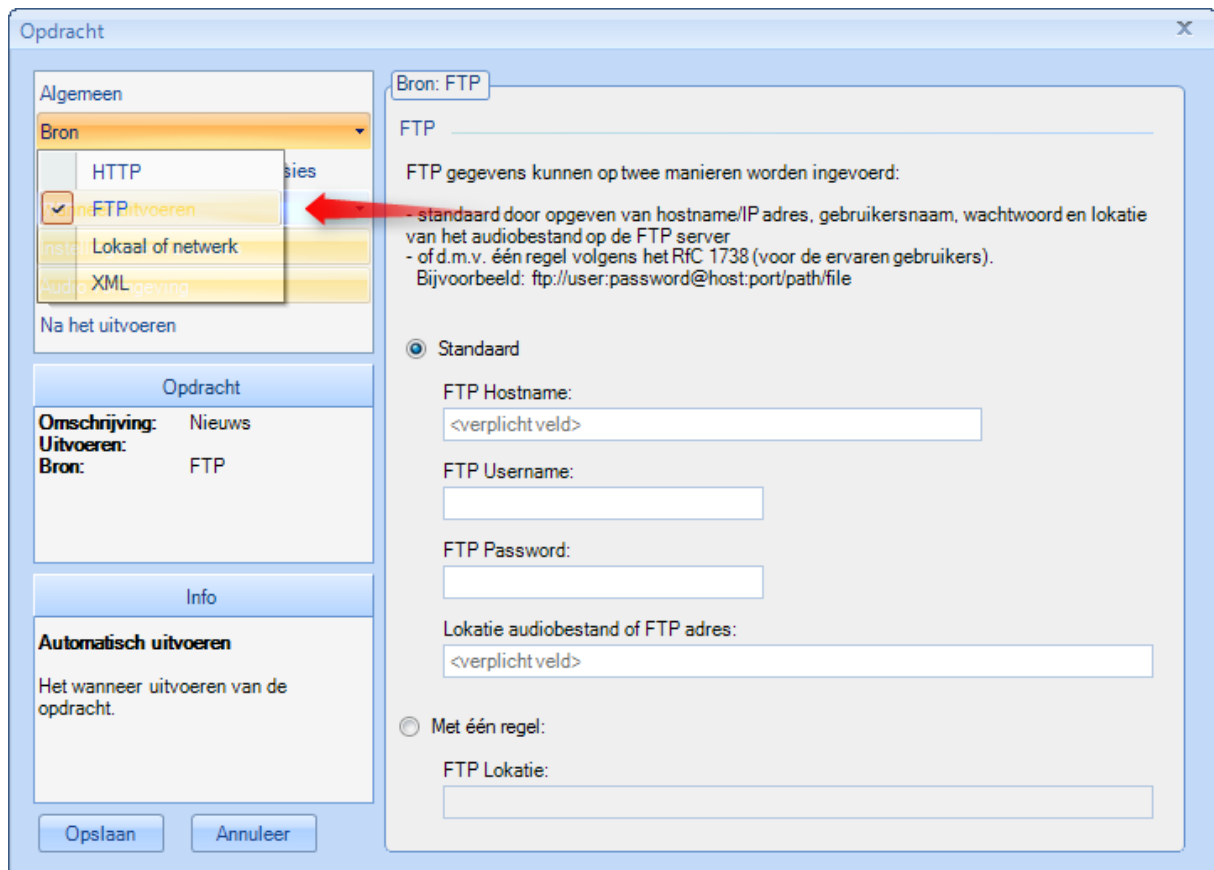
Opdracht

Algemeen
Bron
HTTP
FTP
Lokaal of netwerk
XML
sies
Na het uitvoeren

Opdracht
Omschrijving: Nieuws
Uitvoeren:
Bron: FTP

Info
Automatisch uitvoeren

Het wanneer uitvoeren van de opdracht.

Opslaan
Annuleer

Bron: FTP
FTP
FTP gegevens kunnen op twee manieren worden ingevoerd:

- standaard door opgeven van hostname/IP adres, gebruikersnaam, wachtwoord en lokatie van het audiobestand op de FTP server
- of d.m.v. één regel volgens het RfC 1738 (voor de ervaren gebruikers).
Bijvoorbeeld: ftp://user:password@host:port/path/file

Standaard
FTP Hostname:
<verplicht veld>
FTP Username:
FTP Password:
Lokatie audiobestand of FTP adres:
<verplicht veld>

Met één regel:
FTP Lokatie: